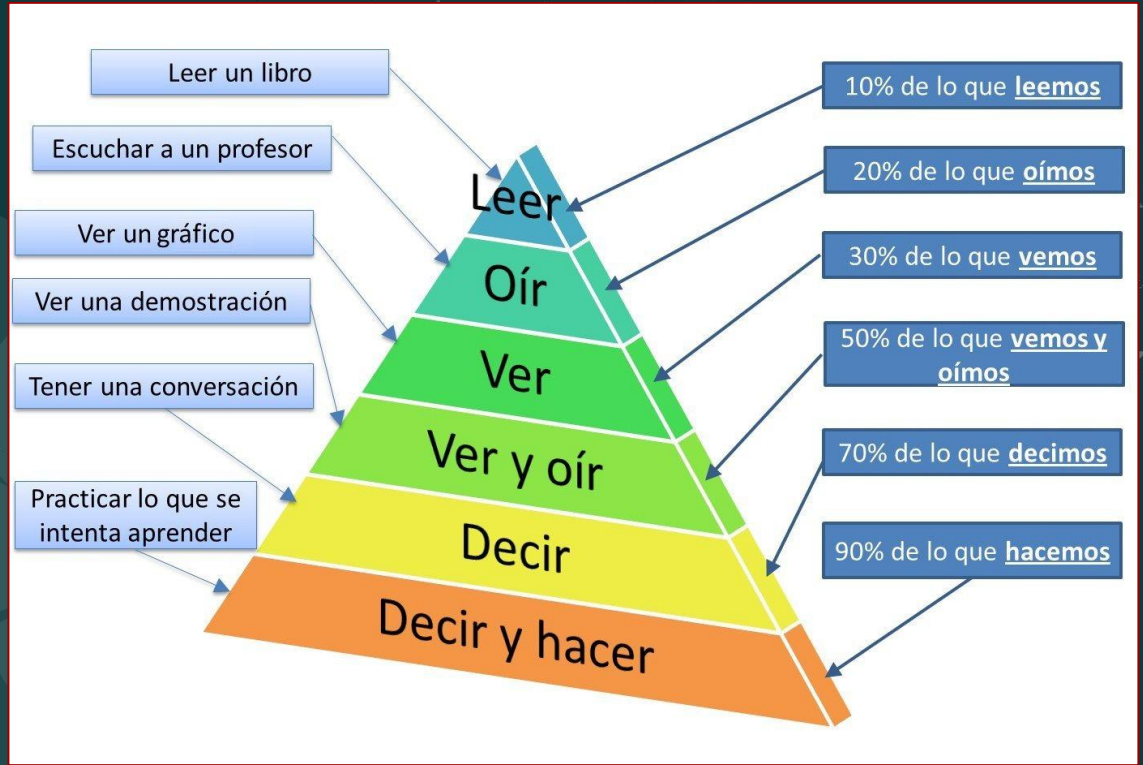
Leer un libro

Escuchar a un profesor

Ver un gráfico

Ver una demostración

Tener una conversación

Practicar lo que se intenta aprender

Leer

Oír

Ver

Ver y oír

Decir

Decir y hacer

10% de lo que **leemos**

20% de lo que **oímos**

30% de lo que **vemos**

50% de lo que **vemos y oímos**

70% de lo que **decimos**

90% de lo que **hacemos**